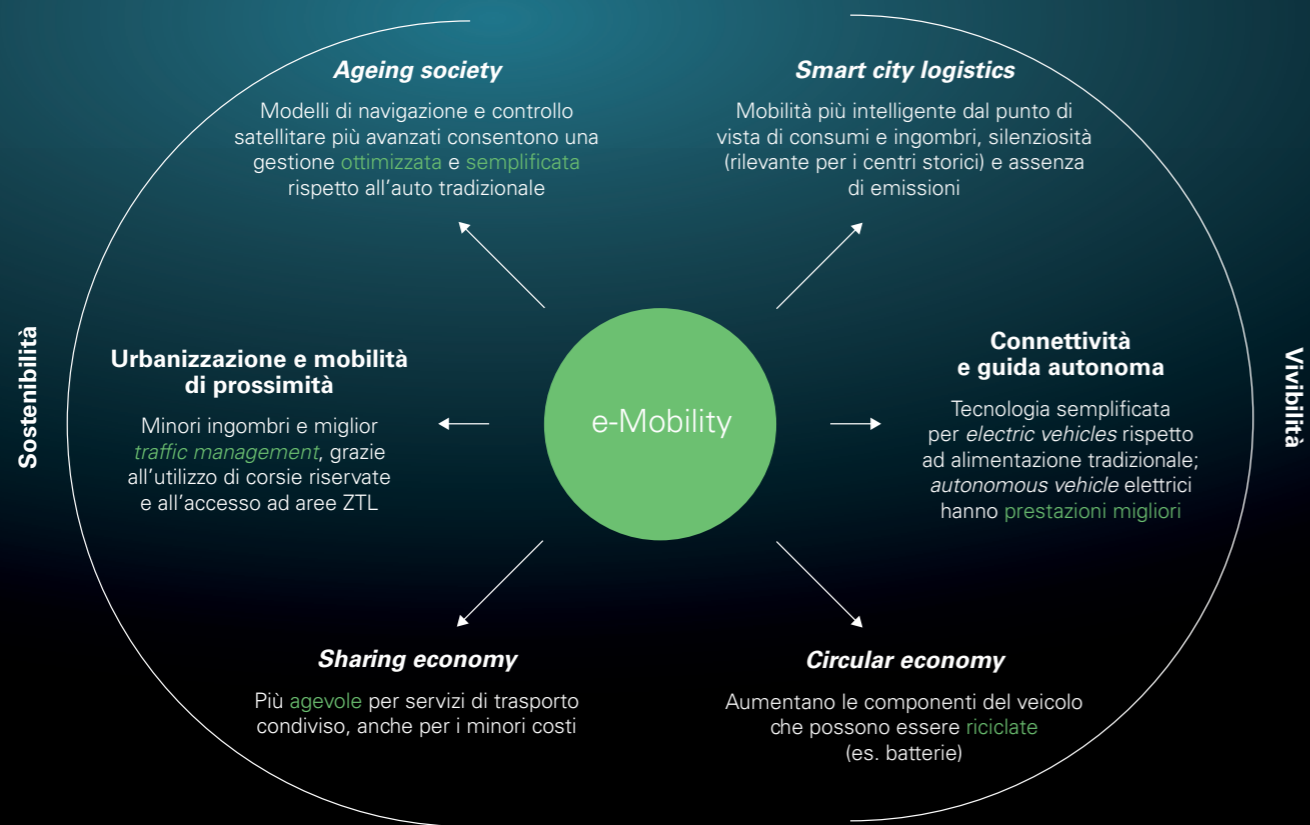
Sostenibilità

Ageing society

Modelli di navigazione e controllo satellitare più avanzati consentono una gestione ottimizzata e semplificata rispetto all'auto tradizionale

Smart city logistics

Mobilità più intelligente dal punto di vista di consumi e ingombri, silenziosità (rilevante per i centri storici) e assenza di emissioni

Vivibilità

Urbanizzazione e mobilità di prossimità

Minori ingombri e miglior traffic management, grazie all'utilizzo di corsie riservate e all'accesso ad aree ZTL

e-Mobility

Connettività e guida autonoma

Tecnologia semplificata per electric vehicles rispetto ad alimentazione tradizionale; autonomous vehicle elettrici hanno prestazioni migliori

Sharing economy

Più agevole per servizi di trasporto condiviso, anche per i minori costi

Circular economy

Aumentano le componenti del veicolo che possono essere riciclate (es. batterie)